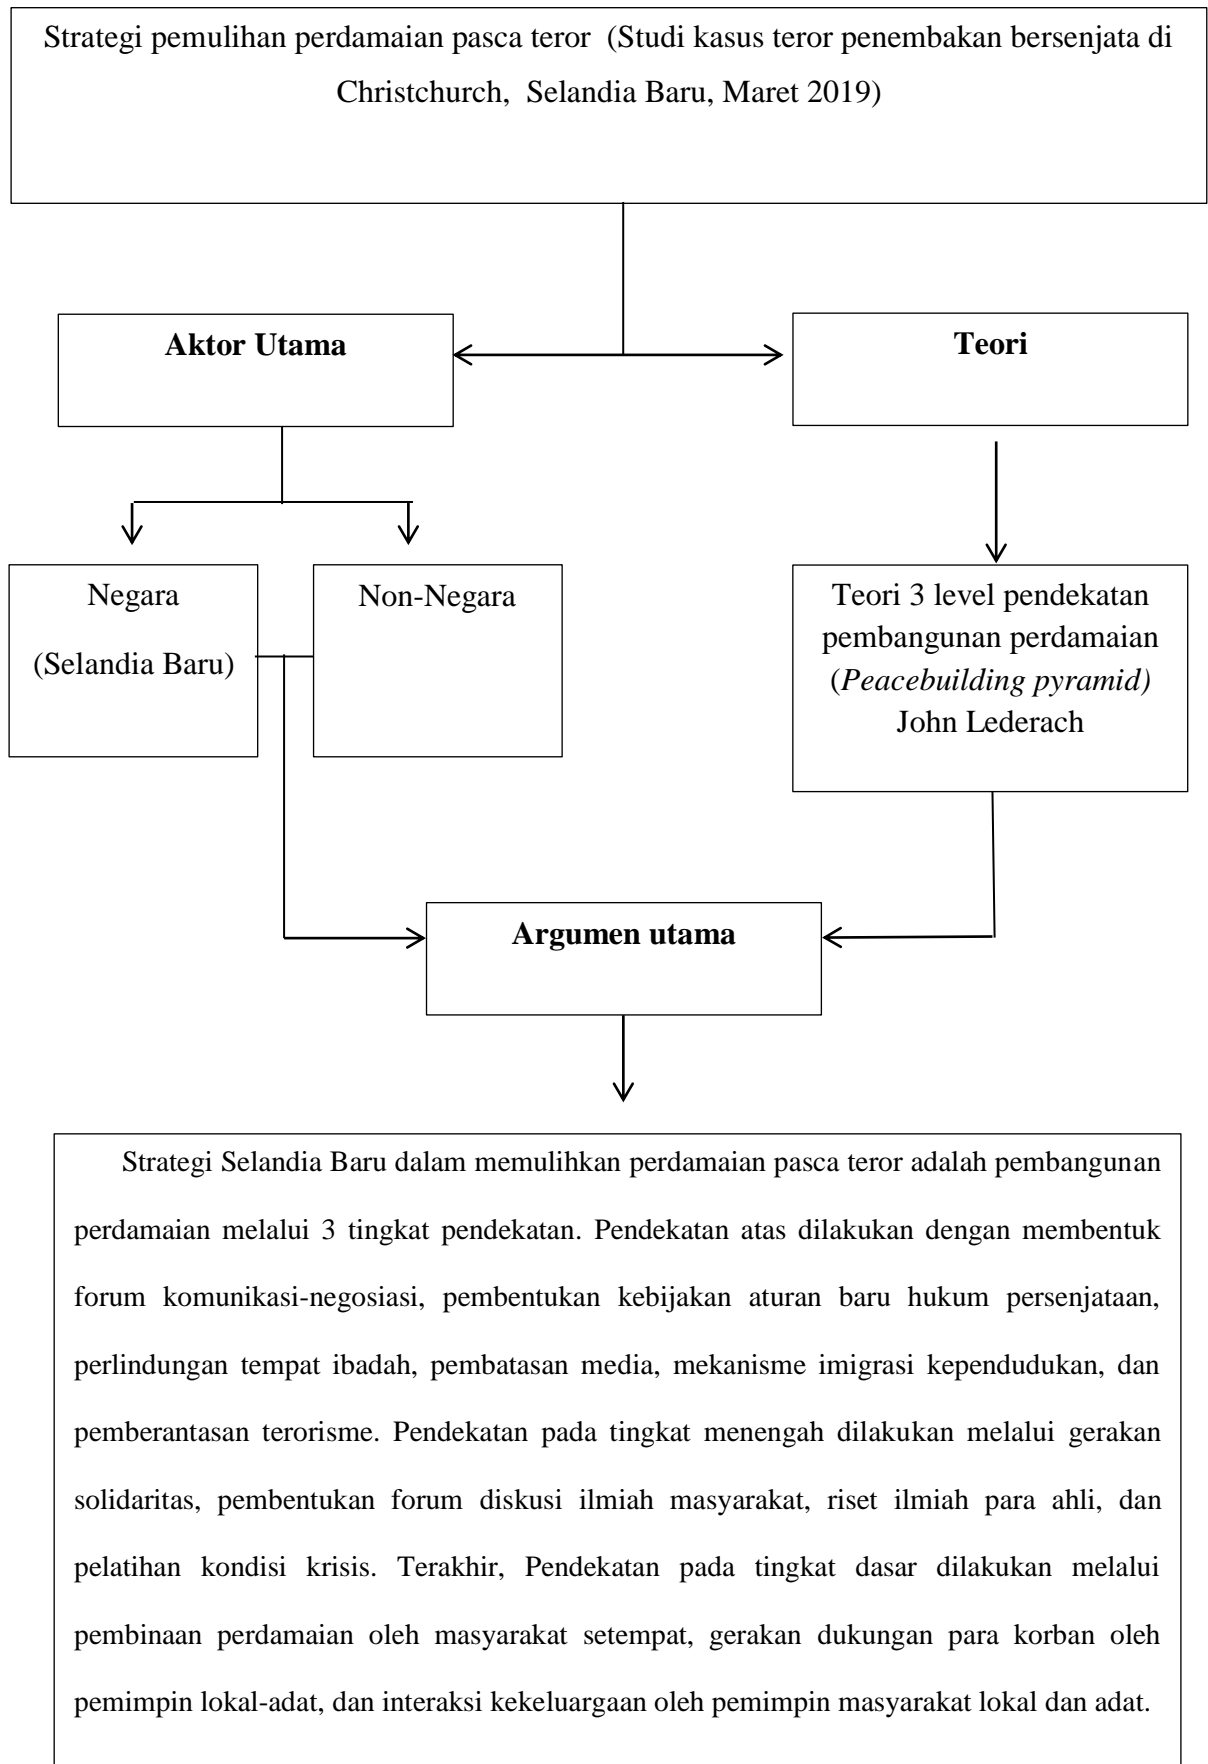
Strategi pemulihan perdamaian pasca teror (Studi kasus teror penembakan bersenjata di Christchurch, Selandia Baru, Maret 2019)

**Aktor Utama**

**Teori**

Negara
(Selandia Baru)

Non-Negara

Teori 3 level pendekatan pembangunan perdamaian (*Peacebuilding pyramid)* John Lederach

**Argumen utama**

Strategi Selandia Baru dalam memulihkan perdamaian pasca teror adalah pembangunan perdamaian melalui 3 tingkat pendekatan. Pendekatan atas dilakukan dengan membentuk forum komunikasi-negosiasi, pembentukan kebijakan aturan baru hukum persenjataan, perlindungan tempat ibadah, pembatasan media, mekanisme imigrasi kependudukan, dan pemberantasan terorisme. Pendekatan pada tingkat menengah dilakukan melalui gerakan solidaritas, pembentukan forum diskusi ilmiah masyarakat, riset ilmiah para ahli, dan pelatihan kondisi krisis. Terakhir, Pendekatan pada tingkat dasar dilakukan melalui pembinaan perdamaian oleh masyarakat setempat, gerakan dukungan para korban oleh pemimpin lokal-adat, dan interaksi kekeluargaan oleh pemimpin masyarakat lokal dan adat.